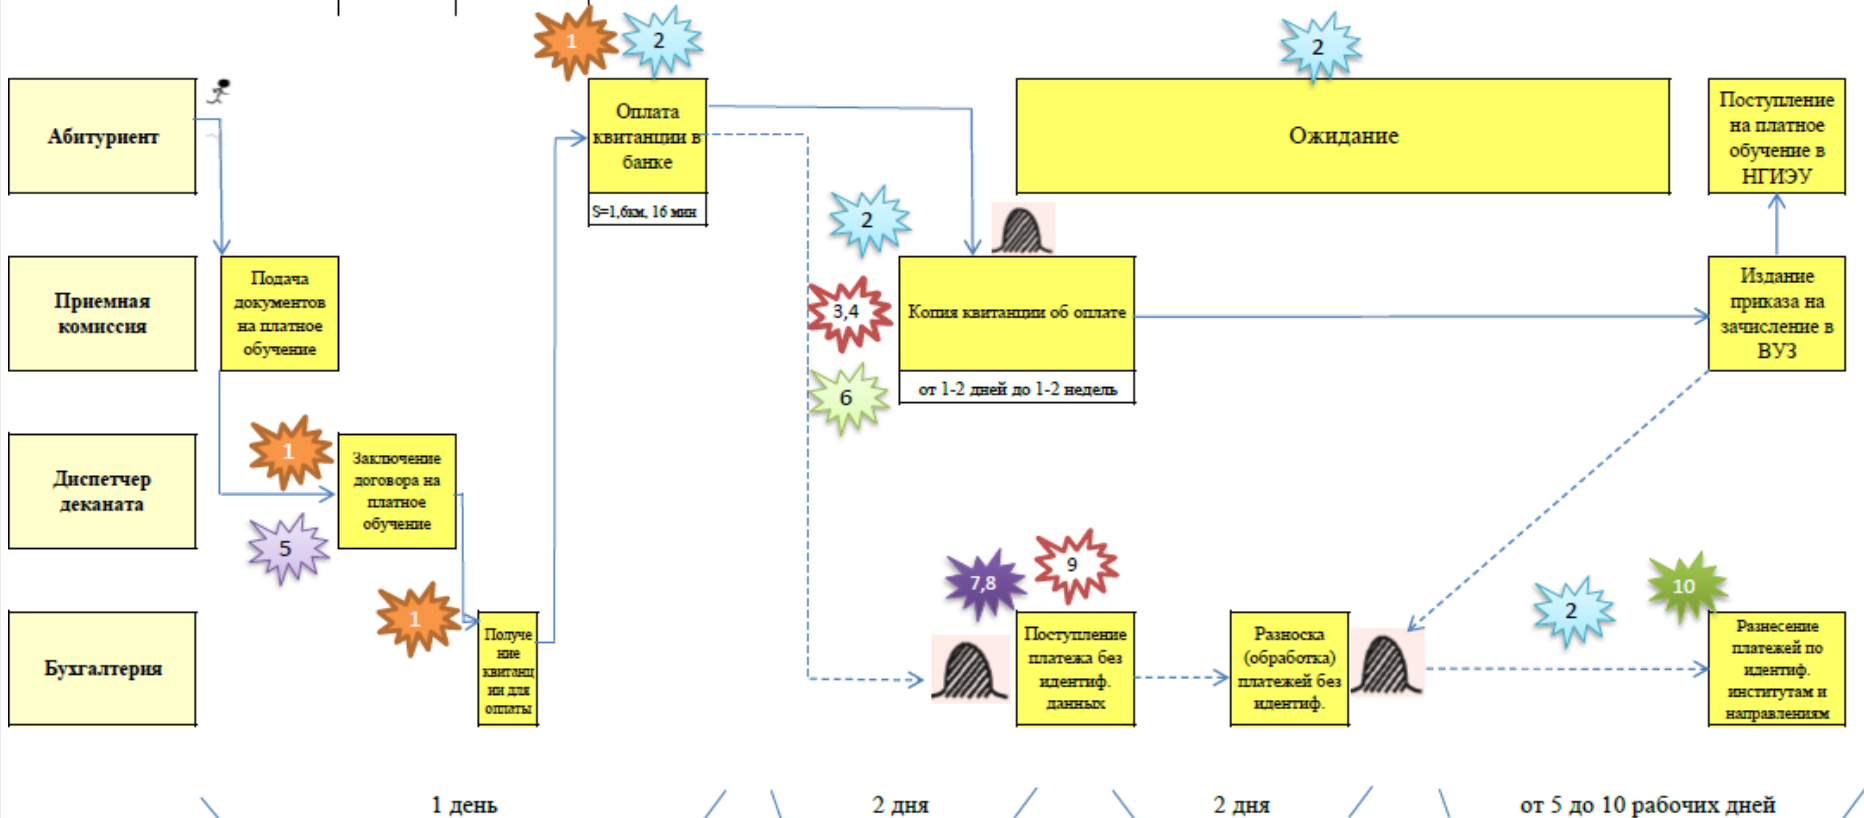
Абитуриент

Приемная комиссия

Диспетчер деканата

Бухгалтерия

Подача документов на платное обучение

1

5

Заключение договора на платное обучение

1

Получение квитанции для оплаты

1

2

Оплата квитанции в банке

S=1,6км, 16 мин

2

3,4

6

Копия квитанции об оплате

от 1-2 дней до 1-2 недель

2

Ожидание

Поступление на платное обучение в НГИЭУ

Издание приказа на зачисление в ВУЗ

7,8

9

Поступление платежа без идентиф. данных

Разноска (обработка) платежей без идентиф.

2

10

Разнесение платежей по идентиф. институтам и направлениям

1 день

2 дня

2 дня

от 5 до 10 рабочих дней